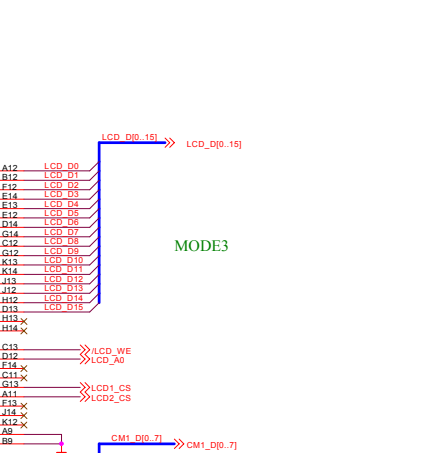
LCD_D[0..15]
LCD_D[0..15]
A12 LCD_D0
B12 LCD_D1
F12 LCD_D2
E14 LCD_D3
E13 LCD_D4
E12 LCD_D5
D14 LCD_D6
G14 LCD_D7
C12 LCD_D8
G12 LCD_D9
K13 LCD_D10
K14 LCD_D11
J13 LCD_D12
J12 LCD_D13
H12 LCD_D14
D13 LCD_D15
MODE3
H13
H14
C13 /LCD_WE
D12 LCD_A0
F14
C11
G13 LCD1_CS
A11 LCD2_CS
F13
J14
K12
A9
B9
CM1_D[0..7]
CM1_D[0..7]